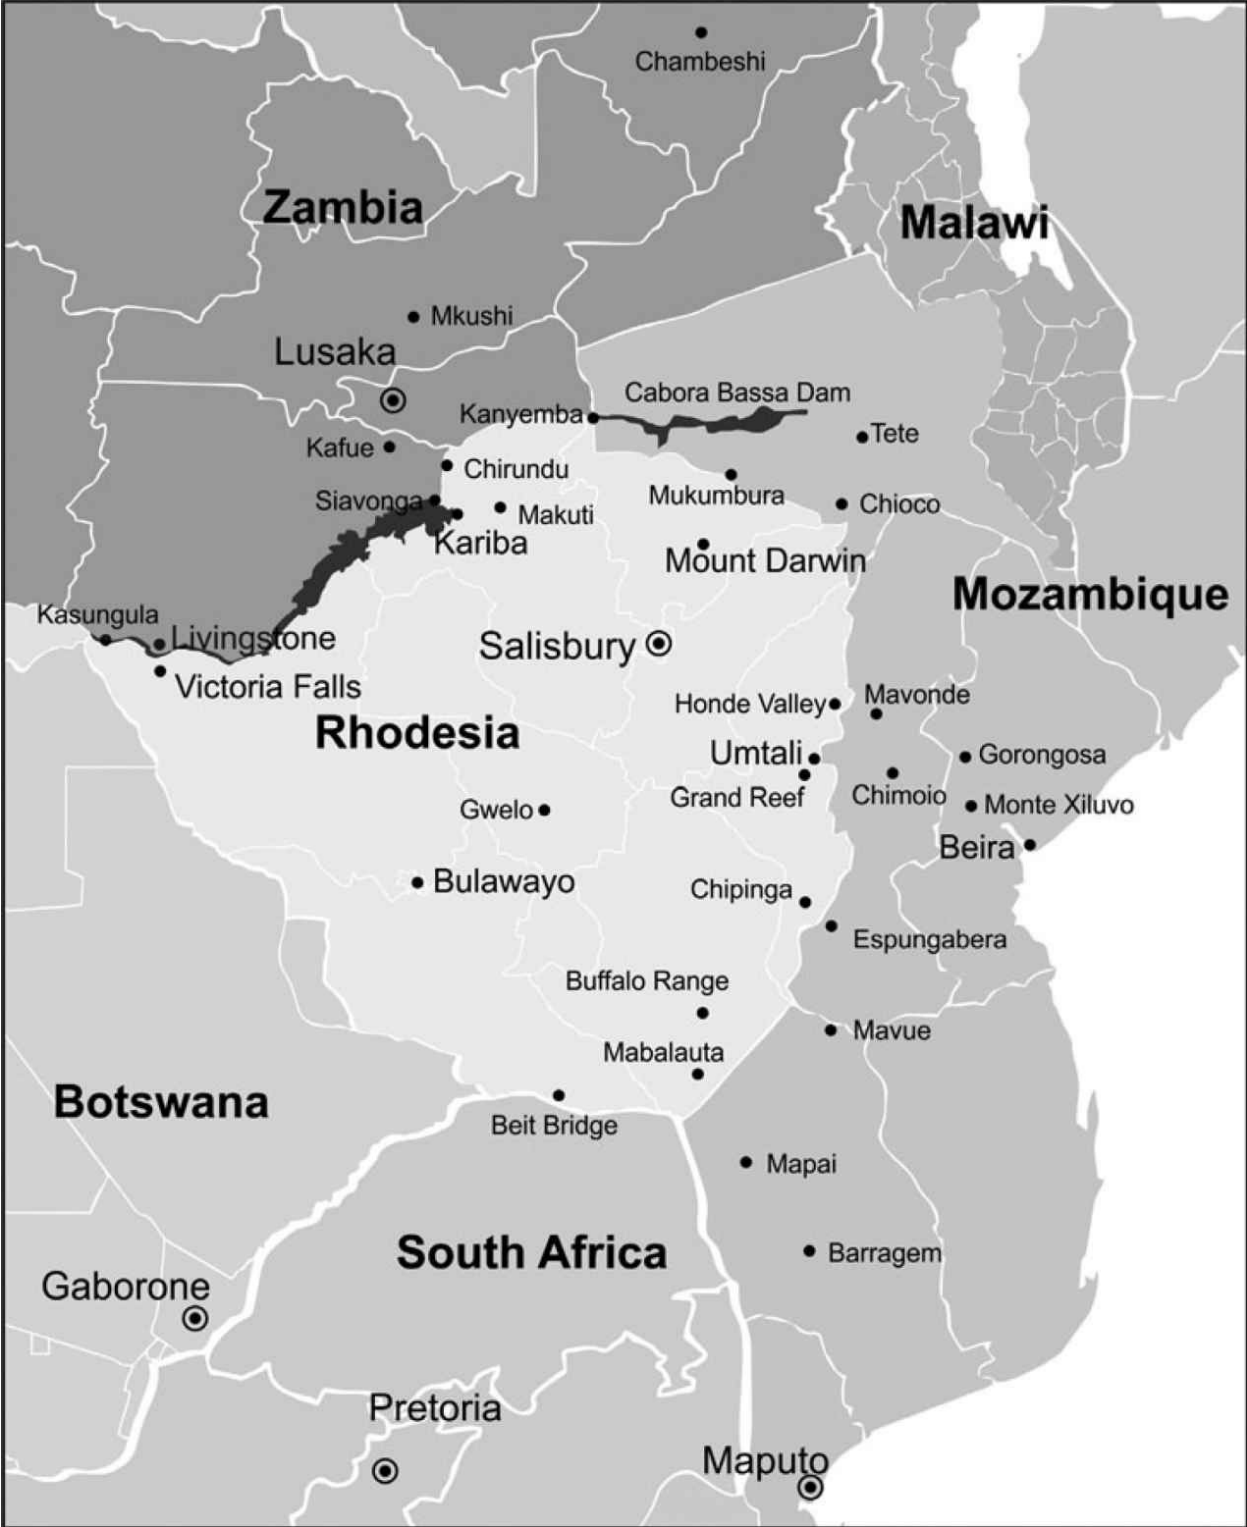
Chambeshi

Zambia

Malawi

Mkushi

Lusaka

Cabora Bassa Dam

Kanyemba

Tete

Kafue

Chirundu

Mukumbura

Chioco

Siavonga

Makuti

Kariba

Mount Darwin

Mozambique

Kasungula

Livingstone

Salisbury

Victoria Falls

Honde Valley

Mavonde

Rhodesia

Umtali

Gorongosa

Grand Reef

Chimoio

Monte Xiluvo

Gwelo

Beira

Bulawayo

Chipinga

Espungabera

Buffalo Range

Mavue

Mabalauta

Botswana

Beit Bridge

Mapai

South Africa

Barragem

Gaborone

Pretoria

Maputo